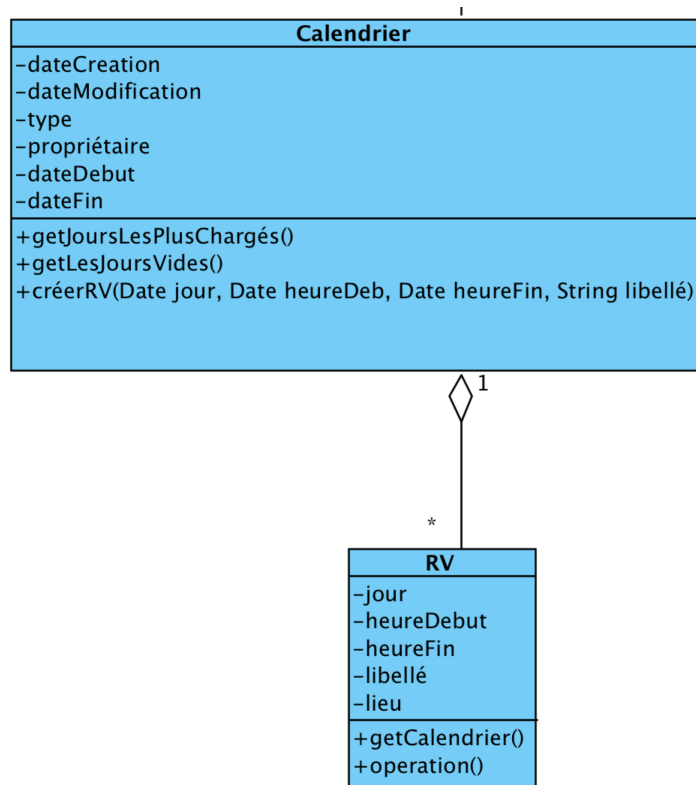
Calendrier

-dateCreation
-dateModification
-type
-propriétaire
-dateDebut
-dateFin

+getJoursLesPlusChargés()
+getLesJoursVides()
+créerRV(Date jour, Date heureDeb, Date heureFin, String libellé)

1

*

RV

-jour
-heureDebut
-heureFin
-libellé
-lieu

+getCalendrier()
+operation()